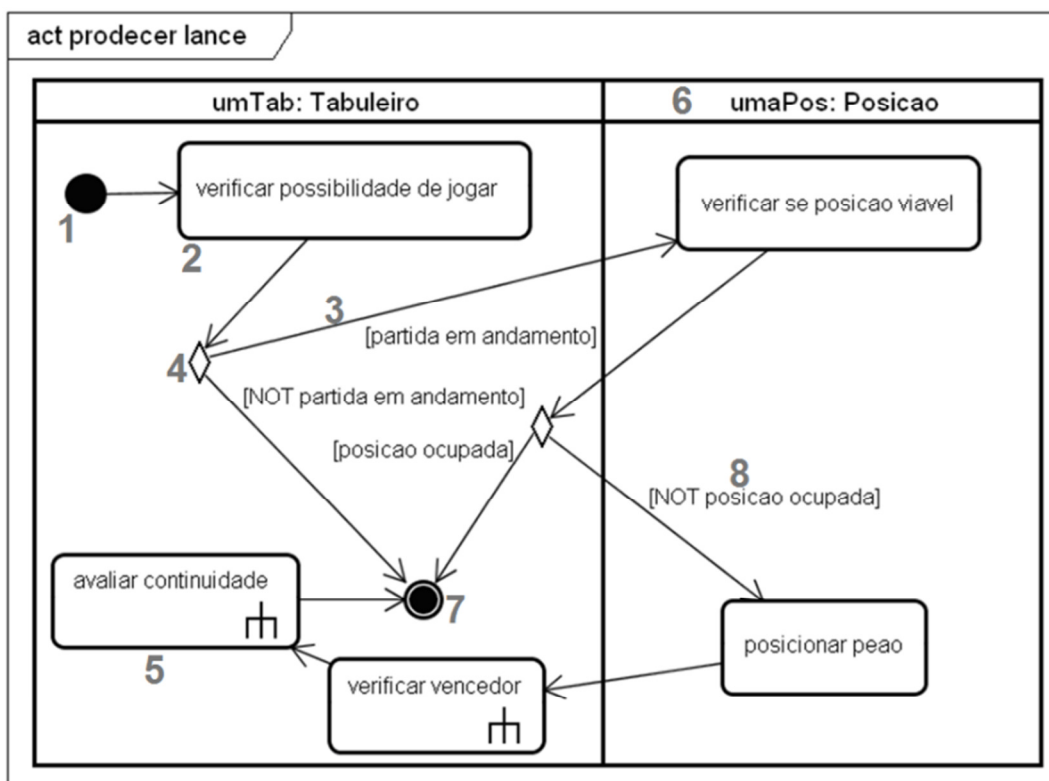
act prodecer lance

umTab: Tabuleiro

6 umaPos: Posicao

1

verificar possibilidade de jogar

2

verificar se posicao viavel

3

[partida em andamento]

4

[NOT partida em andamento]

[posicao ocupada]

8

[NOT posicao ocupada]

avaliar continuidade

7

5

posicionar peao

verificar vencedor